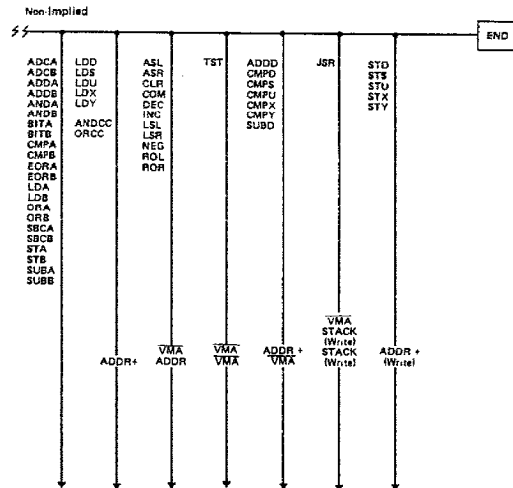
Non-Implied

END

ADCA
ADCB
ADDA
ADDB
ANDA
ANDB
BITA
BITB
CMPA
CMPB
EORA
EORB
LDA
LDB
ORA
ORB
SBCA
SBCB
STA
STB
SUBA
SUBB

LDD
LDS
LDU
LDX
LDY
ANDCC
ORCC

ADDR+

ASL
ASR
CLR
COM
DEC
INC
LSL
LSR
NEG
ROL
ROR

$\overline{VMA}$
ADDR

TST

$\overline{VMA}$
$\overline{VMA}$

ADDD
CMPD
CMPS
CMPU
CMPX
CMPY
SUBD

ADDR +
$\overline{VMA}$

JSR

$\overline{VMA}$
STACK
(Write)
STACK
(Write)

STD
STS
STU
STX
STY

ADDR +
(Write)